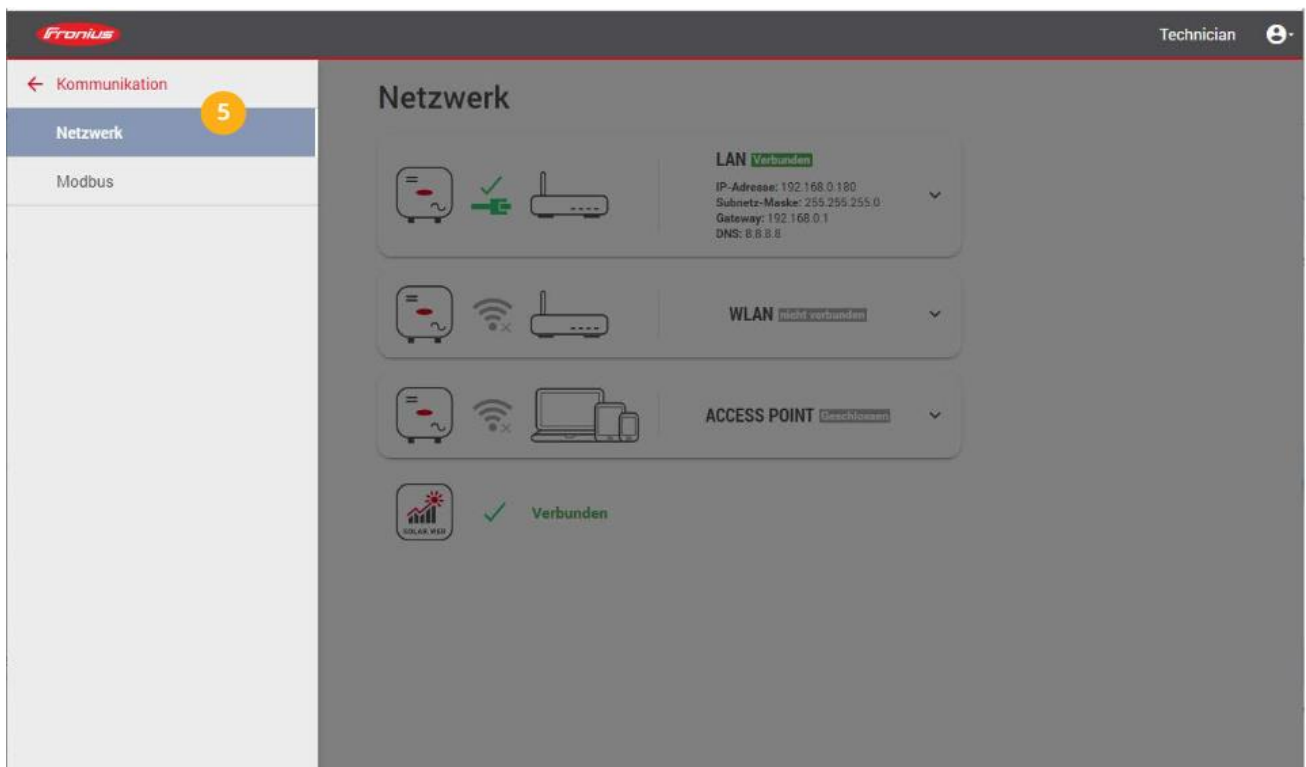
Fronius

Technician

← Kommunikation

5

Netzwerk

Modbus

Netzwerk

LAN Verbunden

IP-Adresse: 192.168.0.180
Subnetz-Maske: 255.255.255.0
Gateway: 192.168.0.1
DNS: 8.8.8.8

WLAN nicht verbunden

ACCESS POINT Geschlossen

SOLAR.WEB

Verbunden